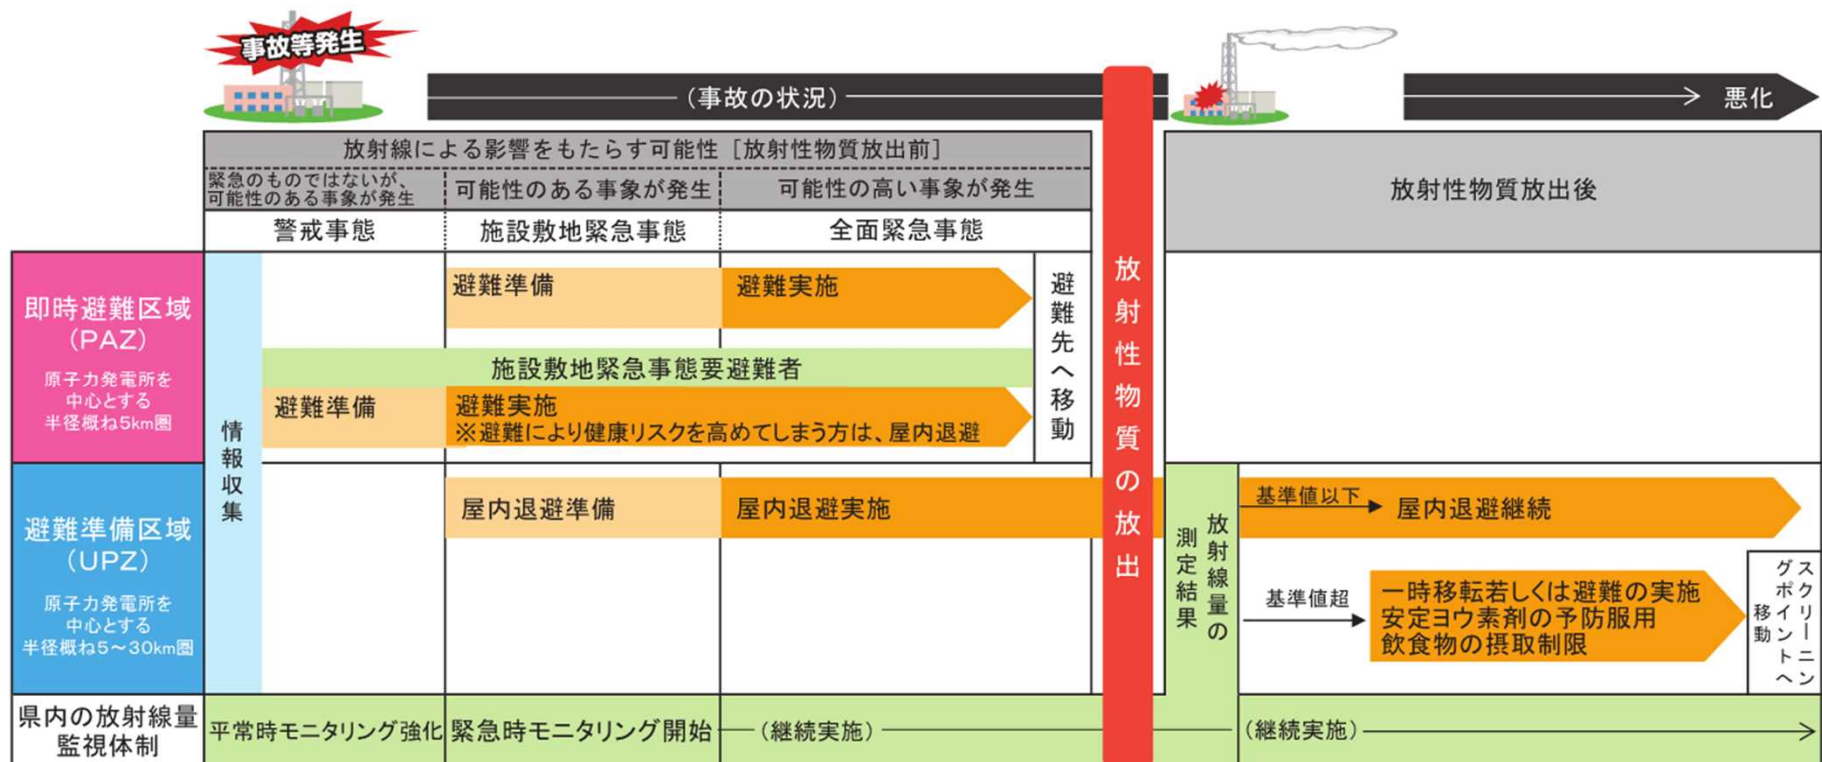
事故等発生

（事故の状況）

悪化

放射線による影響をもたらす可能性［放射性物質放出前］

緊急のものではないが、可能性のある事象が発生

可能性のある事象が発生

可能性の高い事象が発生

警戒事態

施設敷地緊急事態

全面緊急事態

放射性物質放出後

放射性物質の放出

即時避難区域（PAZ）

原子力発電所を中心とする半径概ね5km圏

情報収集

避難準備

避難実施

避難先へ移動

施設敷地緊急事態要避難者

避難準備

避難実施
※避難により健康リスクを高めてしまう方は、屋内退避

避難準備区域（UPZ）

原子力発電所を中心とする半径概ね5～30km圏

屋内退避準備

屋内退避実施

放射線量の測定結果

基準値以下

屋内退避継続

基準値超

一時移転若しくは避難の実施
安定ヨウ素剤の予防服用
飲食物の摂取制限

スクリーニングポイントへ移動

県内の放射線量監視体制

平常時モニタリング強化

緊急時モニタリング開始

（継続実施）

（継続実施）